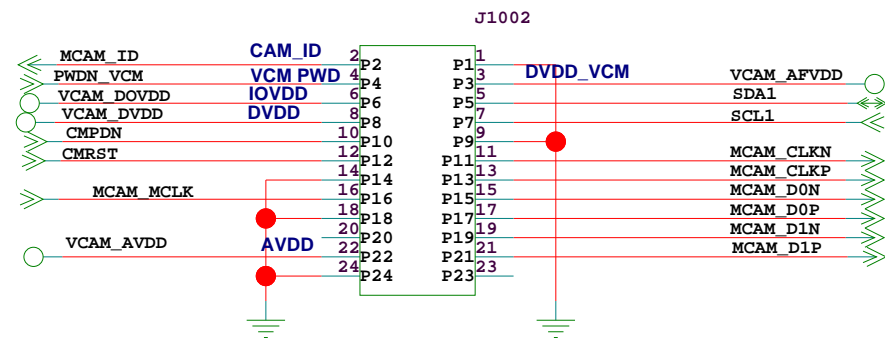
J1002

MCAM_ID
CAM_ID
2
P2
P1
1
PWDN_VCM
VCM PWD
4
P4
P3
3
DVDD_VCM
VCAM_AFVDD
VCAM_DOVDD
IOVDD
6
P6
P5
5
SDA1
VCAM_DVDD
DVDD
8
P8
P7
7
SCL1
CMPDN
10
P10
P9
9
CMRST
12
P12
P11
11
MCAM_CLKN
14
P14
P13
13
MCAM_CLKP
MCAM_MCLK
16
P16
P15
15
MCAM_D0N
18
P18
P17
17
MCAM_D0P
20
P20
P19
19
MCAM_D1N
VCAM_AVDD
AVDD
22
P22
P21
21
MCAM_D1P
24
P24
P23
23